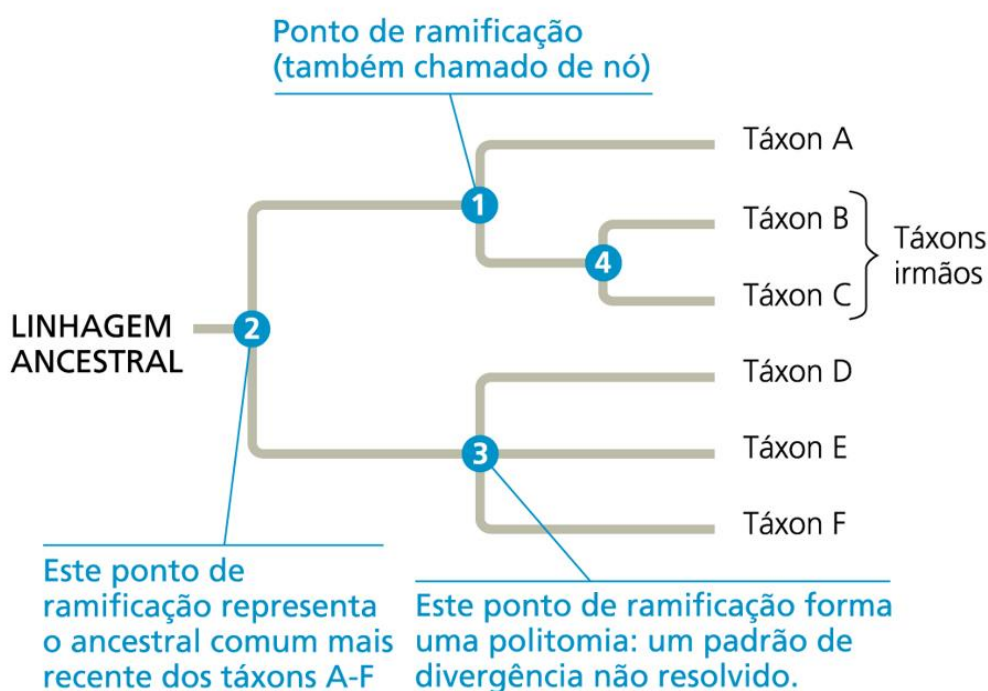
Ponto de ramificação (também chamado de nó)

Táxon A

1

Táxon B

4

Táxons irmãos

Táxon C

LINHAGEM ANCESTRAL

2

Táxon D

3

Táxon E

Táxon F

Este ponto de ramificação representa o ancestral comum mais recente dos táxons A-F

Este ponto de ramificação forma uma politomia: um padrão de divergência não resolvido.